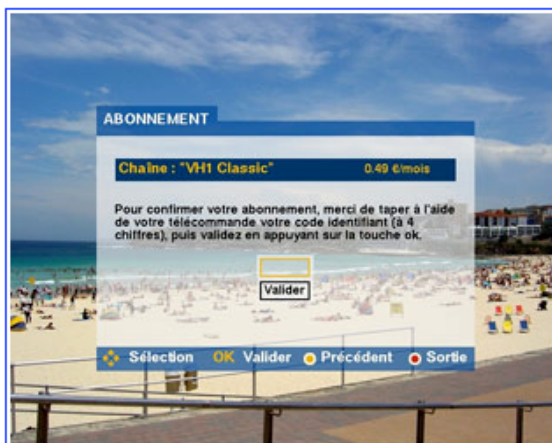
ABONNEMENT

Chaîne : "VH1 Classic" 0.49 €/mois

Pour confirmer votre abonnement, merci de taper à l'aide de votre télécommande votre code identifiant (à 4 chiffres), puis validez en appuyant sur la touche ok.

Valider

Sélection OK Valider Précédent Sortie